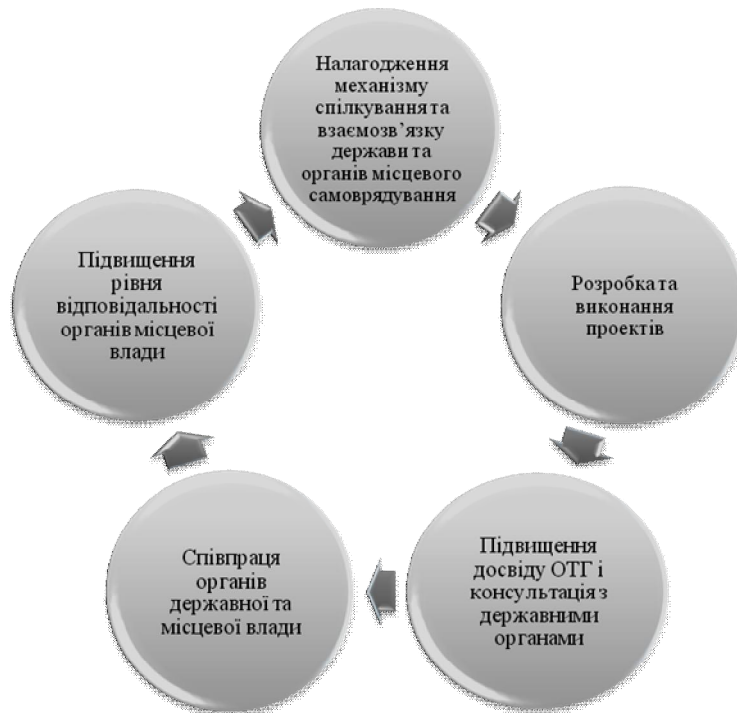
Налагодження механізму спілкування та взаємозв'язку держави та органів місцевого самоврядування

Розробка та виконання проектів

Підвищення досвіду ОТГ і консультація з державними органами

Співпраця органів державної та місцевої влади

Підвищення рівня відповідальності органів місцевої влади